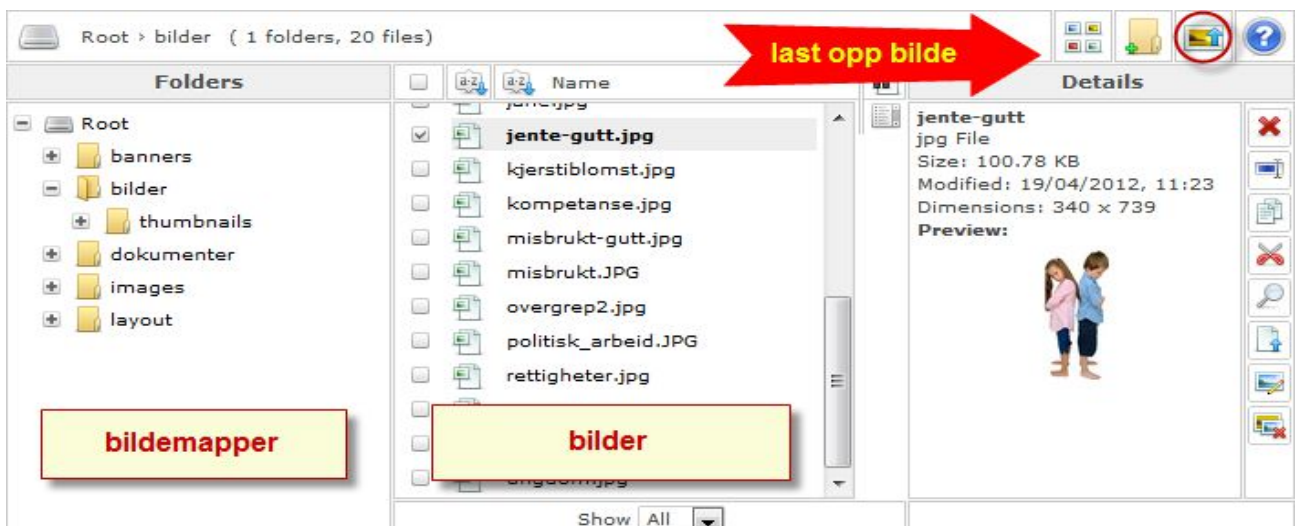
Root › bilder ( 1 folders, 20 files)

last opp bilde

Folders

Root
banners
bilder
thumbnails
dokumenter
images
layout

bildemapper

Name

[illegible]
jente-gutt.jpg
kjerstiblomst.jpg
kompetanse.jpg
misbrukt-gutt.jpg
misbrukt.JPG
overgrep2.jpg
politisk_arbeid.JPG
rettigheter.jpg
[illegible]

bilder

Show All

Details

jente-gutt
jpg File
Size: 100.78 KB
Modified: 19/04/2012, 11:23
Dimensions: 340 x 739
Preview: